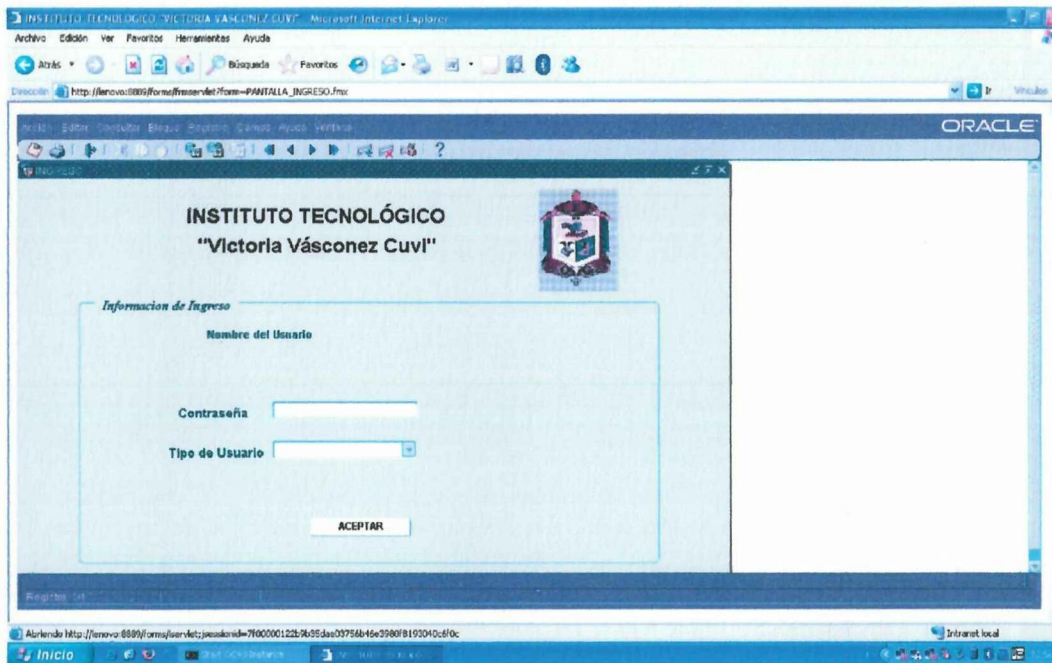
INSTITUTO TECNOLOGICO "VICTORIA VASCONEZ CUVI" - Microsoft Internet Explorer

Archivo Edición Ver Favoritos Herramientas Ayuda

Atrás Búsqueda Favoritos

Dirección http://lenovo:8889/forms/frmservlet?form=PANTALLA_INGRESO.fmx

Ir Vínculos

Acción Editar Consultar Bloque Registro Campo Ayuda Ventana

ORACLE

INGRESO

INSTITUTO TECNOLÓGICO
"Victoria Vásconez Cuvi"

Informacion de Ingreso

Nombre del Usuario

Contraseña

Tipo de Usuario

ACEPTAR

Registro: 1/1

Abriendo http://lenovo:8889/forms/lservlet;jsessionid=7f00000122b9b35dae03756b46e3980f8193040c6f0c

Intranet local

Inicio